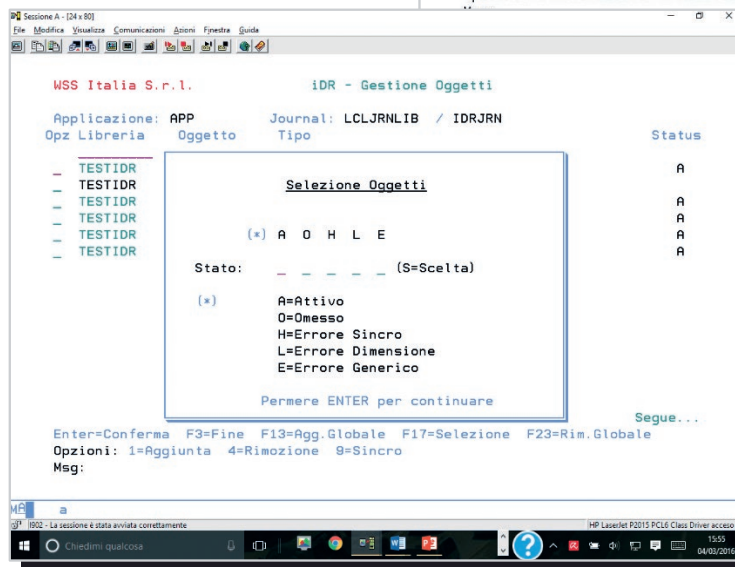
Sessione A - [24 x 80]
File Modifica Visualizza Comunicazioni Azioni Finestra Guida

WSS Italia S.r.l.          iDR - Gestione Oggetti

Applicazione: APP          Journal: LCLJRNLIB / IDRJRN
Opz Libreria    Oggetto    Tipo                                    Status

_ TESTIDR                                                          A
_ TESTIDR
_ TESTIDR                                                          A
_ TESTIDR                                                          A
_ TESTIDR                                                          A
_ TESTIDR                                                          A

Selezione Oggetti

(*) A O H L E

Stato: _ _ _ _ _ (S=Scelta)

(*) A=Attivo
O=Omesso
H=Errore Sincro
L=Errore Dimensione
E=Errore Generico

Permere ENTER per continuare

Segue...
Enter=Conferma F3=Fine F13=Agg.Globale F17=Selezione F23=Rim.Globale
Opzioni: 1=Aggiunta 4=Rimozione 9=Sincro
Msg:

MA a
I902 - La sessione è stata avviata correttamente
HP LaserJet P2015 PCL6 Class Driver acceso
Chiedimi qualcosa
15:55
04/03/2016